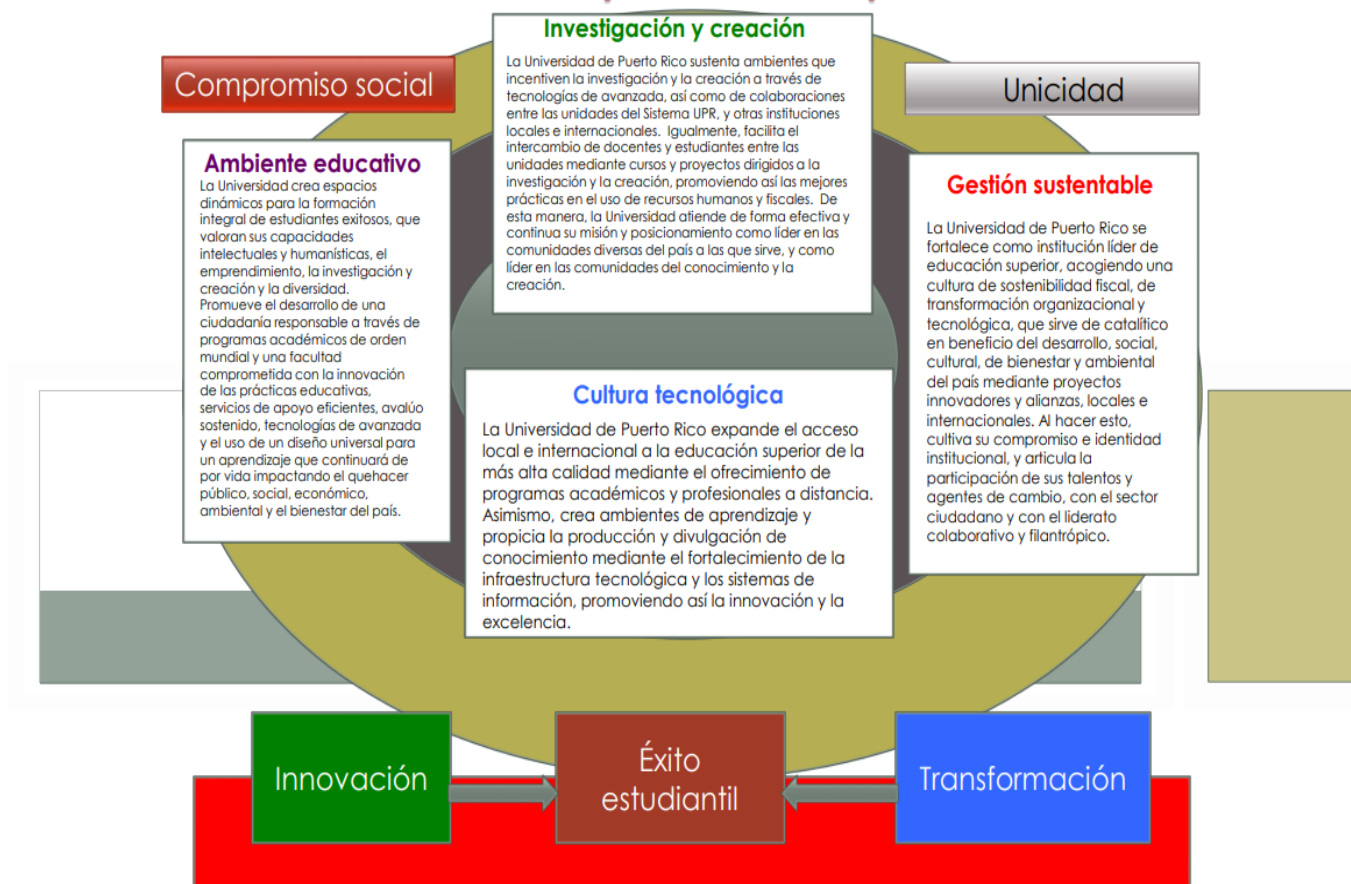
Compromiso social

Investigación y creación

La Universidad de Puerto Rico sustenta ambientes que incentiven la investigación y la creación a través de tecnologías de avanzada, así como de colaboraciones entre las unidades del Sistema UPR, y otras instituciones locales e internacionales. Igualmente, facilita el intercambio de docentes y estudiantes entre las unidades mediante cursos y proyectos dirigidos a la investigación y la creación, promoviendo así las mejores prácticas en el uso de recursos humanos y fiscales. De esta manera, la Universidad atiende de forma efectiva y continua su misión y posicionamiento como líder en las comunidades diversas del país a las que sirve, y como líder en las comunidades del conocimiento y la creación.

Unicidad

Ambiente educativo

La Universidad crea espacios dinámicos para la formación integral de estudiantes exitosos, que valoran sus capacidades intelectuales y humanísticas, el emprendimiento, la investigación y creación y la diversidad. Promueve el desarrollo de una ciudadanía responsable a través de programas académicos de orden mundial y una facultad comprometida con la innovación de las prácticas educativas, servicios de apoyo eficientes, avalúo sostenido, tecnologías de avanzada y el uso de un diseño universal para un aprendizaje que continuará de por vida impactando el quehacer público, social, económico, ambiental y el bienestar del país.

Gestión sustentable

La Universidad de Puerto Rico se fortalece como institución líder de educación superior, acogiendo una cultura de sostenibilidad fiscal, de transformación organizacional y tecnológica, que sirve de catalítico en beneficio del desarrollo, social, cultural, de bienestar y ambiental del país mediante proyectos innovadores y alianzas, locales e internacionales. Al hacer esto, cultiva su compromiso e identidad institucional, y articula la participación de sus talentos y agentes de cambio, con el sector ciudadano y con el liderato colaborativo y filantrópico.

Cultura tecnológica

La Universidad de Puerto Rico expande el acceso local e internacional a la educación superior de la más alta calidad mediante el ofrecimiento de programas académicos y profesionales a distancia. Asimismo, crea ambientes de aprendizaje y propicia la producción y divulgación de conocimiento mediante el fortalecimiento de la infraestructura tecnológica y los sistemas de información, promoviendo así la innovación y la excelencia.

Innovación

Éxito estudiantil

Transformación